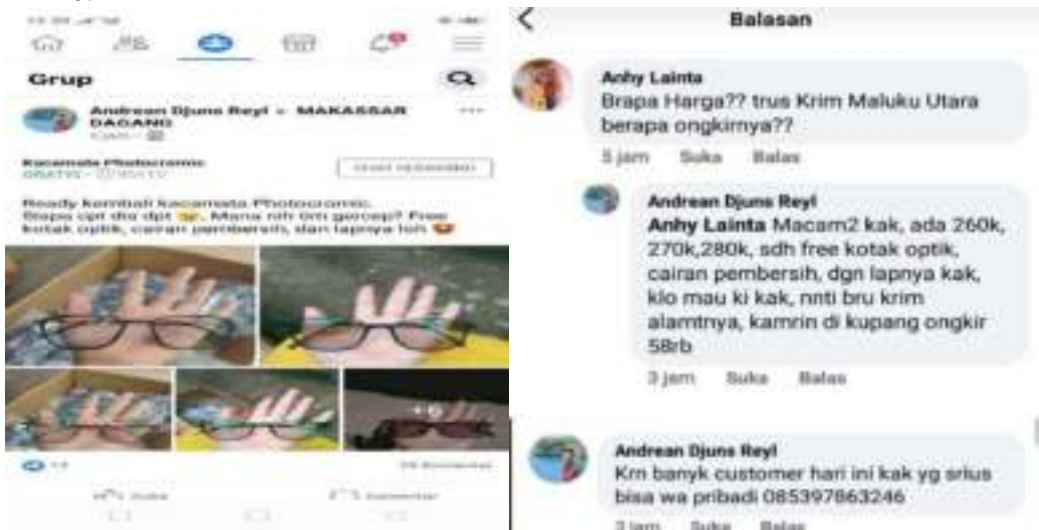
Grup

Andrean Djuns Reyl ▸ MAKASSAR DAGANG

Kacamata Photocromic
GRATIS

Ready kembali kacamata Photocromic. Brapa qpt dia dpt. Mana nih tim gercep? Free kotak optik, cairan pembersih, dan lapnya loh

+9

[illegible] Komentar

Suka Komentar

Balasan

Anhy Lainta
Brapa Harga?? trus Krim Maluku Utara berapa ongkirnya??

5 jam Suka Balas

Andrean Djuns Reyl
Anhy Lainta Macam2 kak, ada 260k, 270k,280k, sdh free kotak optik, cairan pembersih, dgn lapnya kak, klo mau ki kak, nnti bru krim alamtnya, kamrin di kupang ongkir 58rb

3 jam Suka Balas

Andrean Djuns Reyl
Krn banyk customer hari ini kak yg srius bisa wa pribadi 085397863246

3 jam Suka Balas